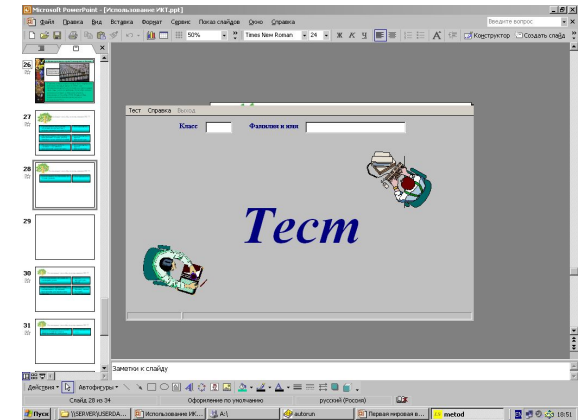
Microsoft PowerPoint - [Использование ИКТ.ppt]

Файл Правка Вид Вставка Формат Сервис Показ слайдов Окно Справка

Введите вопрос

50%

Times New Roman 24 Ж К Ч

Конструктор Создать слайд

26

27

28

29

30

31

Тест Справка Выход

Класс

Фамилия и имя

Тест

Заметки к слайду

Действия Автофигуры

Слайд 28 из 34 Оформление по умолчанию русский (Россия)

Пуск \\SERVER\USERDA... Использование ИК... A:\ autorun Первая мировая в... metod 18:51